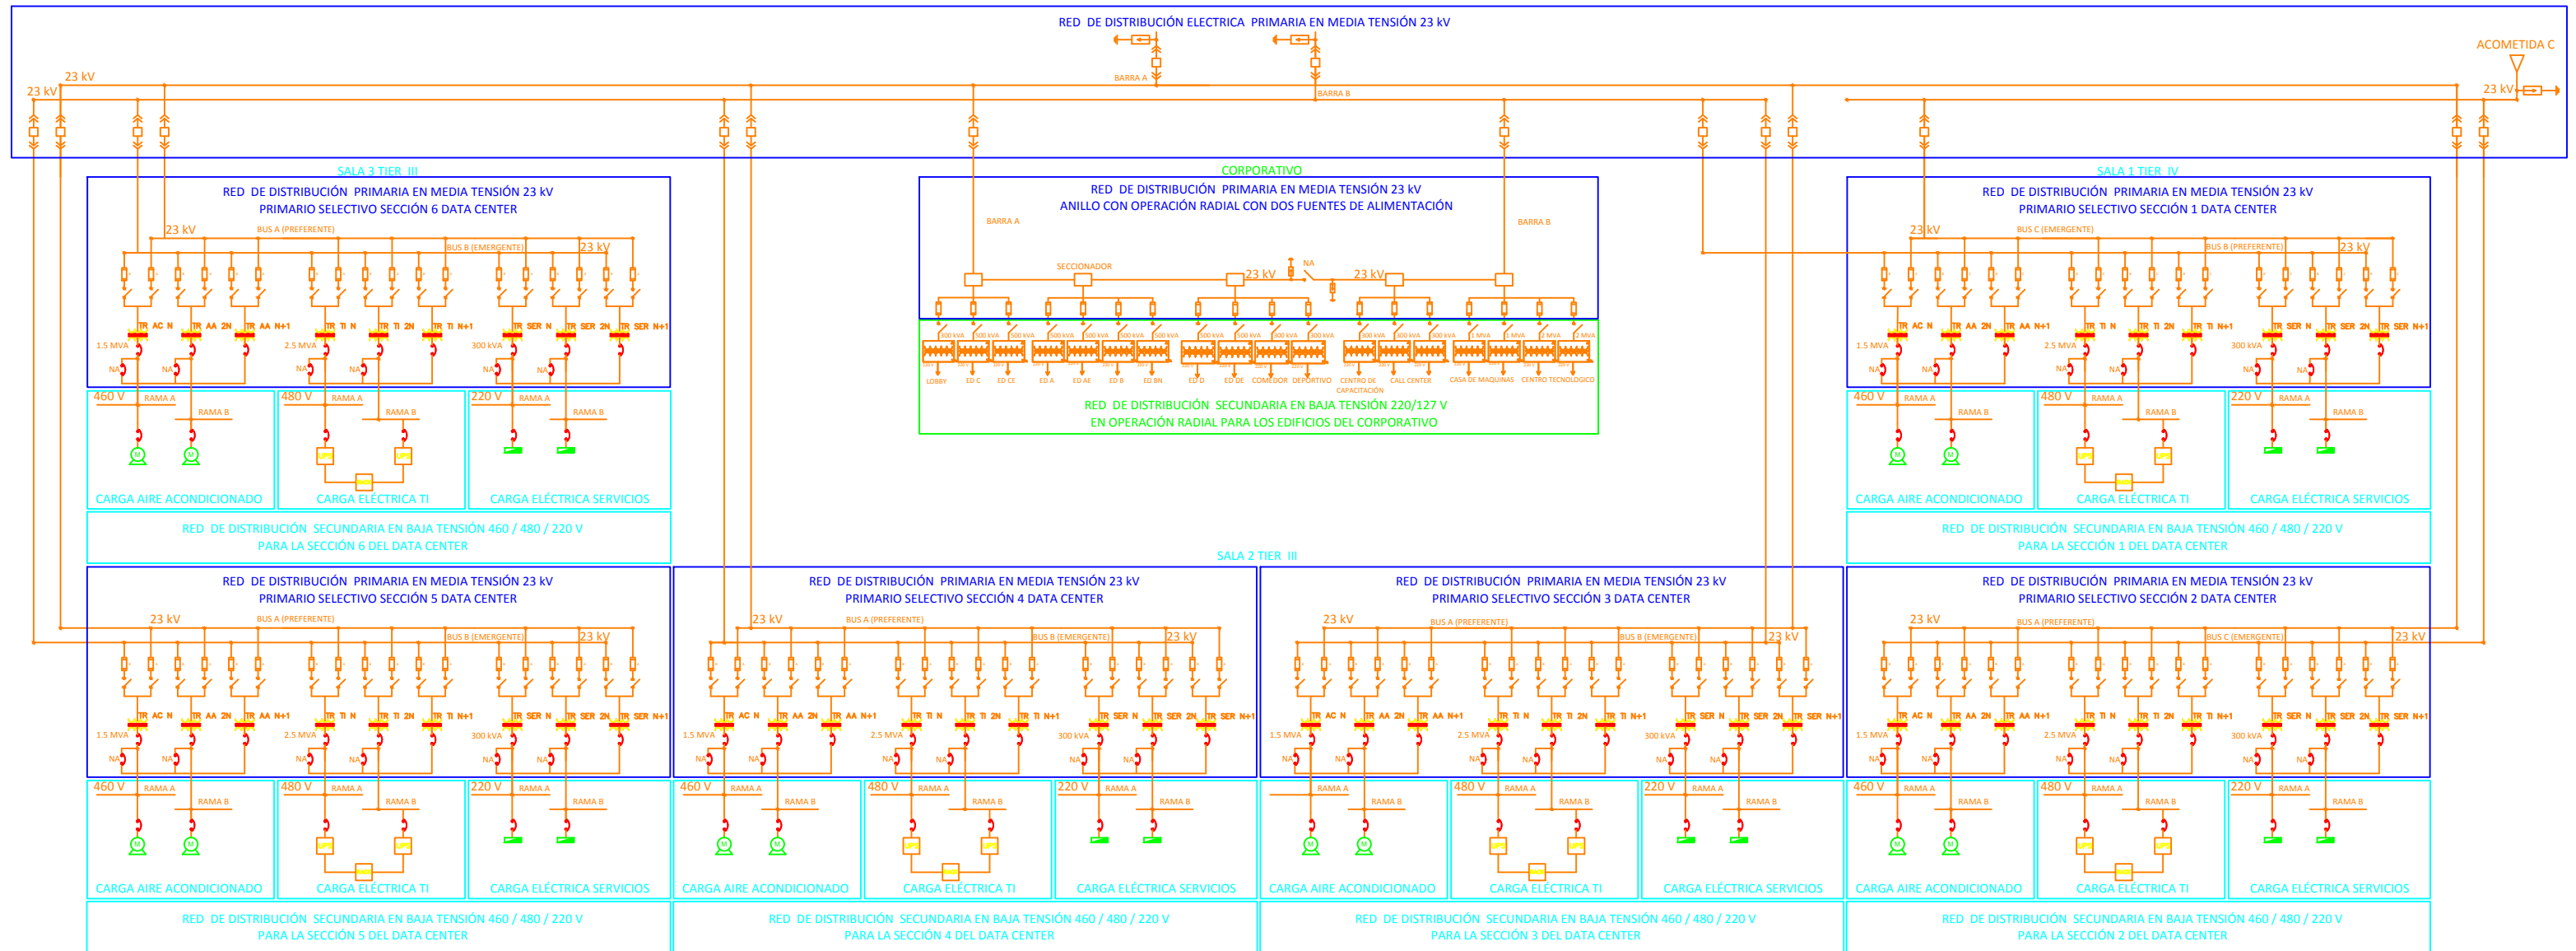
RED DE DISTRIBUCIÓN ELECTRICA PRIMARIA EN MEDIA TENSIÓN 23 kV

BARRA A
BARRA B
ACOMETIDA C
23 kV
23 kV
23 kV

SALA 3 TIER III
RED DE DISTRIBUCIÓN PRIMARIA EN MEDIA TENSIÓN 23 kV
PRIMARIO SELECTIVO SECCIÓN 6 DATA CENTER
23 kV
BUS A (PREFERENTE)
BUS B (EMERGENTE)
23 kV
TR AC N
TR AA 2N
TR AA N+1
TR TI N
TR TI 2N
TR TI N+1
TR SER N
TR SER 2N
TR SER N+1
1.5 MVA
2.5 MVA
300 kVA
NA
460 V
RAMA A
RAMA B
480 V
RAMA A
RAMA B
220 V
RAMA A
RAMA B
CARGA AIRE ACONDICIONADO
CARGA ELÉCTRICA TI
CARGA ELÉCTRICA SERVICIOS
RED DE DISTRIBUCIÓN SECUNDARIA EN BAJA TENSIÓN 460 / 480 / 220 V
PARA LA SECCIÓN 6 DEL DATA CENTER

CORPORATIVO
RED DE DISTRIBUCIÓN PRIMARIA EN MEDIA TENSIÓN 23 kV
ANILLO CON OPERACIÓN RADIAL CON DOS FUENTES DE ALIMENTACIÓN
BARRA A
BARRA B
SECCIONADOR
23 kV
NA
23 kV
LOBBY
ED C
ED CE
ED A
ED AE
ED B
ED BN
ED D
ED DE
COMEDOR
DEPORTIVO
CENTRO DE CAPACITACIÓN
CALL CENTER
CASA DE MAQUINAS
CENTRO TECNOLOGICO
RED DE DISTRIBUCIÓN SECUNDARIA EN BAJA TENSIÓN 220/127 V
EN OPERACIÓN RADIAL PARA LOS EDIFICIOS DEL CORPORATIVO

SALA 1 TIER IV
RED DE DISTRIBUCIÓN PRIMARIA EN MEDIA TENSIÓN 23 kV
PRIMARIO SELECTIVO SECCIÓN 1 DATA CENTER
23 kV
BUS C (EMERGENTE)
BUS B (PREFERENTE)
23 kV
CARGA AIRE ACONDICIONADO
CARGA ELÉCTRICA TI
CARGA ELÉCTRICA SERVICIOS
RED DE DISTRIBUCIÓN SECUNDARIA EN BAJA TENSIÓN 460 / 480 / 220 V
PARA LA SECCIÓN 1 DEL DATA CENTER

SALA 2 TIER III
RED DE DISTRIBUCIÓN PRIMARIA EN MEDIA TENSIÓN 23 kV
PRIMARIO SELECTIVO SECCIÓN 5 DATA CENTER
CARGA AIRE ACONDICIONADO
CARGA ELÉCTRICA TI
CARGA ELÉCTRICA SERVICIOS
RED DE DISTRIBUCIÓN SECUNDARIA EN BAJA TENSIÓN 460 / 480 / 220 V
PARA LA SECCIÓN 5 DEL DATA CENTER

RED DE DISTRIBUCIÓN PRIMARIA EN MEDIA TENSIÓN 23 kV
PRIMARIO SELECTIVO SECCIÓN 4 DATA CENTER
CARGA AIRE ACONDICIONADO
CARGA ELÉCTRICA TI
CARGA ELÉCTRICA SERVICIOS
RED DE DISTRIBUCIÓN SECUNDARIA EN BAJA TENSIÓN 460 / 480 / 220 V
PARA LA SECCIÓN 4 DEL DATA CENTER

RED DE DISTRIBUCIÓN PRIMARIA EN MEDIA TENSIÓN 23 kV
PRIMARIO SELECTIVO SECCIÓN 3 DATA CENTER
BUS A (PREFERENTE)
BUS B (EMERGENTE)
CARGA AIRE ACONDICIONADO
CARGA ELÉCTRICA TI
CARGA ELÉCTRICA SERVICIOS
RED DE DISTRIBUCIÓN SECUNDARIA EN BAJA TENSIÓN 460 / 480 / 220 V
PARA LA SECCIÓN 3 DEL DATA CENTER

RED DE DISTRIBUCIÓN PRIMARIA EN MEDIA TENSIÓN 23 kV
PRIMARIO SELECTIVO SECCIÓN 2 DATA CENTER
BUS A (PREFERENTE)
BUS C (EMERGENTE)
CARGA AIRE ACONDICIONADO
CARGA ELÉCTRICA TI
CARGA ELÉCTRICA SERVICIOS
RED DE DISTRIBUCIÓN SECUNDARIA EN BAJA TENSIÓN 460 / 480 / 220 V
PARA LA SECCIÓN 2 DEL DATA CENTER